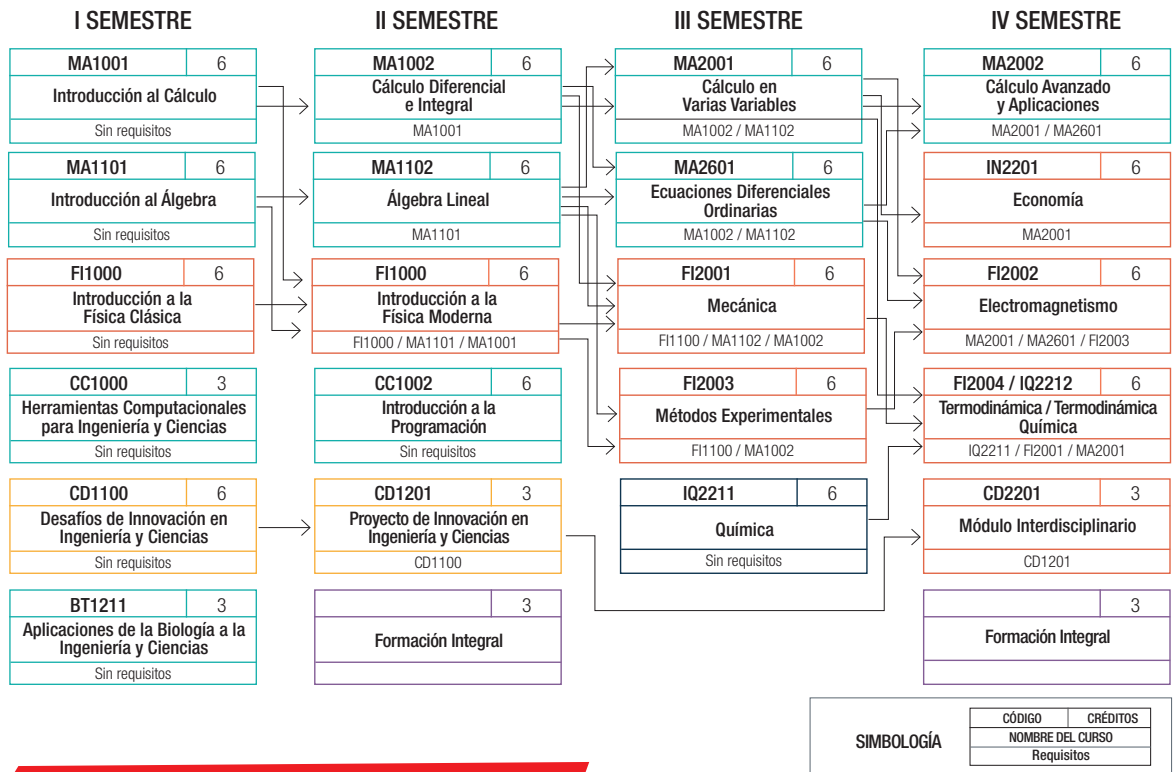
I SEMESTRE

MA1001 6
Introducción al Cálculo
Sin requisitos

MA1101 6
Introducción al Álgebra
Sin requisitos

FI1000 6
Introducción a la Física Clásica
Sin requisitos

CC1000 3
Herramientas Computacionales para Ingeniería y Ciencias
Sin requisitos

CD1100 6
Desafíos de Innovación en Ingeniería y Ciencias
Sin requisitos

BT1211 3
Aplicaciones de la Biología a la Ingeniería y Ciencias
Sin requisitos

II SEMESTRE

MA1002 6
Cálculo Diferencial e Integral
MA1001

MA1102 6
Álgebra Lineal
MA1101

FI1000 6
Introducción a la Física Moderna
FI1000 / MA1101 / MA1001

CC1002 6
Introducción a la Programación
Sin requisitos

CD1201 3
Proyecto de Innovación en Ingeniería y Ciencias
CD1100

3
Formación Integral

III SEMESTRE

MA2001 6
Cálculo en Varias Variables
MA1002 / MA1102

MA2601 6
Ecuaciones Diferenciales Ordinarias
MA1002 / MA1102

FI2001 6
Mecánica
FI1100 / MA1102 / MA1002

FI2003 6
Métodos Experimentales
FI1100 / MA1002

IQ2211 6
Química
Sin requisitos

IV SEMESTRE

MA2002 6
Cálculo Avanzado y Aplicaciones
MA2001 / MA2601

IN2201 6
Economía
MA2001

FI2002 6
Electromagnetismo
MA2001 / MA2601 / FI2003

FI2004 / IQ2212 6
Termodinámica / Termodinámica Química
IQ2211 / FI2001 / MA2001

CD2201 3
Módulo Interdisciplinario
CD1201

3
Formación Integral

SIMBOLOGÍA
CÓDIGO CRÉDITOS
NOMBRE DEL CURSO
Requisitos